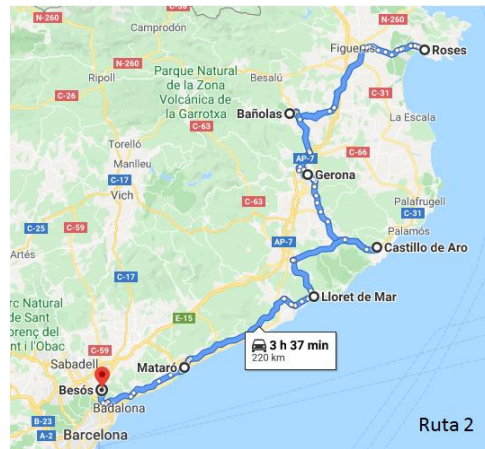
N-260
Camprodón
N-260
Figueres
Roses
Ripoll
N-260
Parque Natural de la Zona Volcánica de la Garrotxa
Besalú
C-26
C-31
Bañolas
La Escala
C-63
Torelló
AP-7
C-66
Manlleu
Gerona
C-17
Vich
Palafrugell
C-63
C-31
C-25
C-59
Palamós
Artés
AP-7
Castillo de Aro
C-17
Lloret de Mar
rc Natural de Sant orenç del i l'Obac
E-15
3 h 37 min
220 km
C-59
Sabadell
Mataró
Besós
Badalona
B-23
A-2
Barcelona
Ruta 2